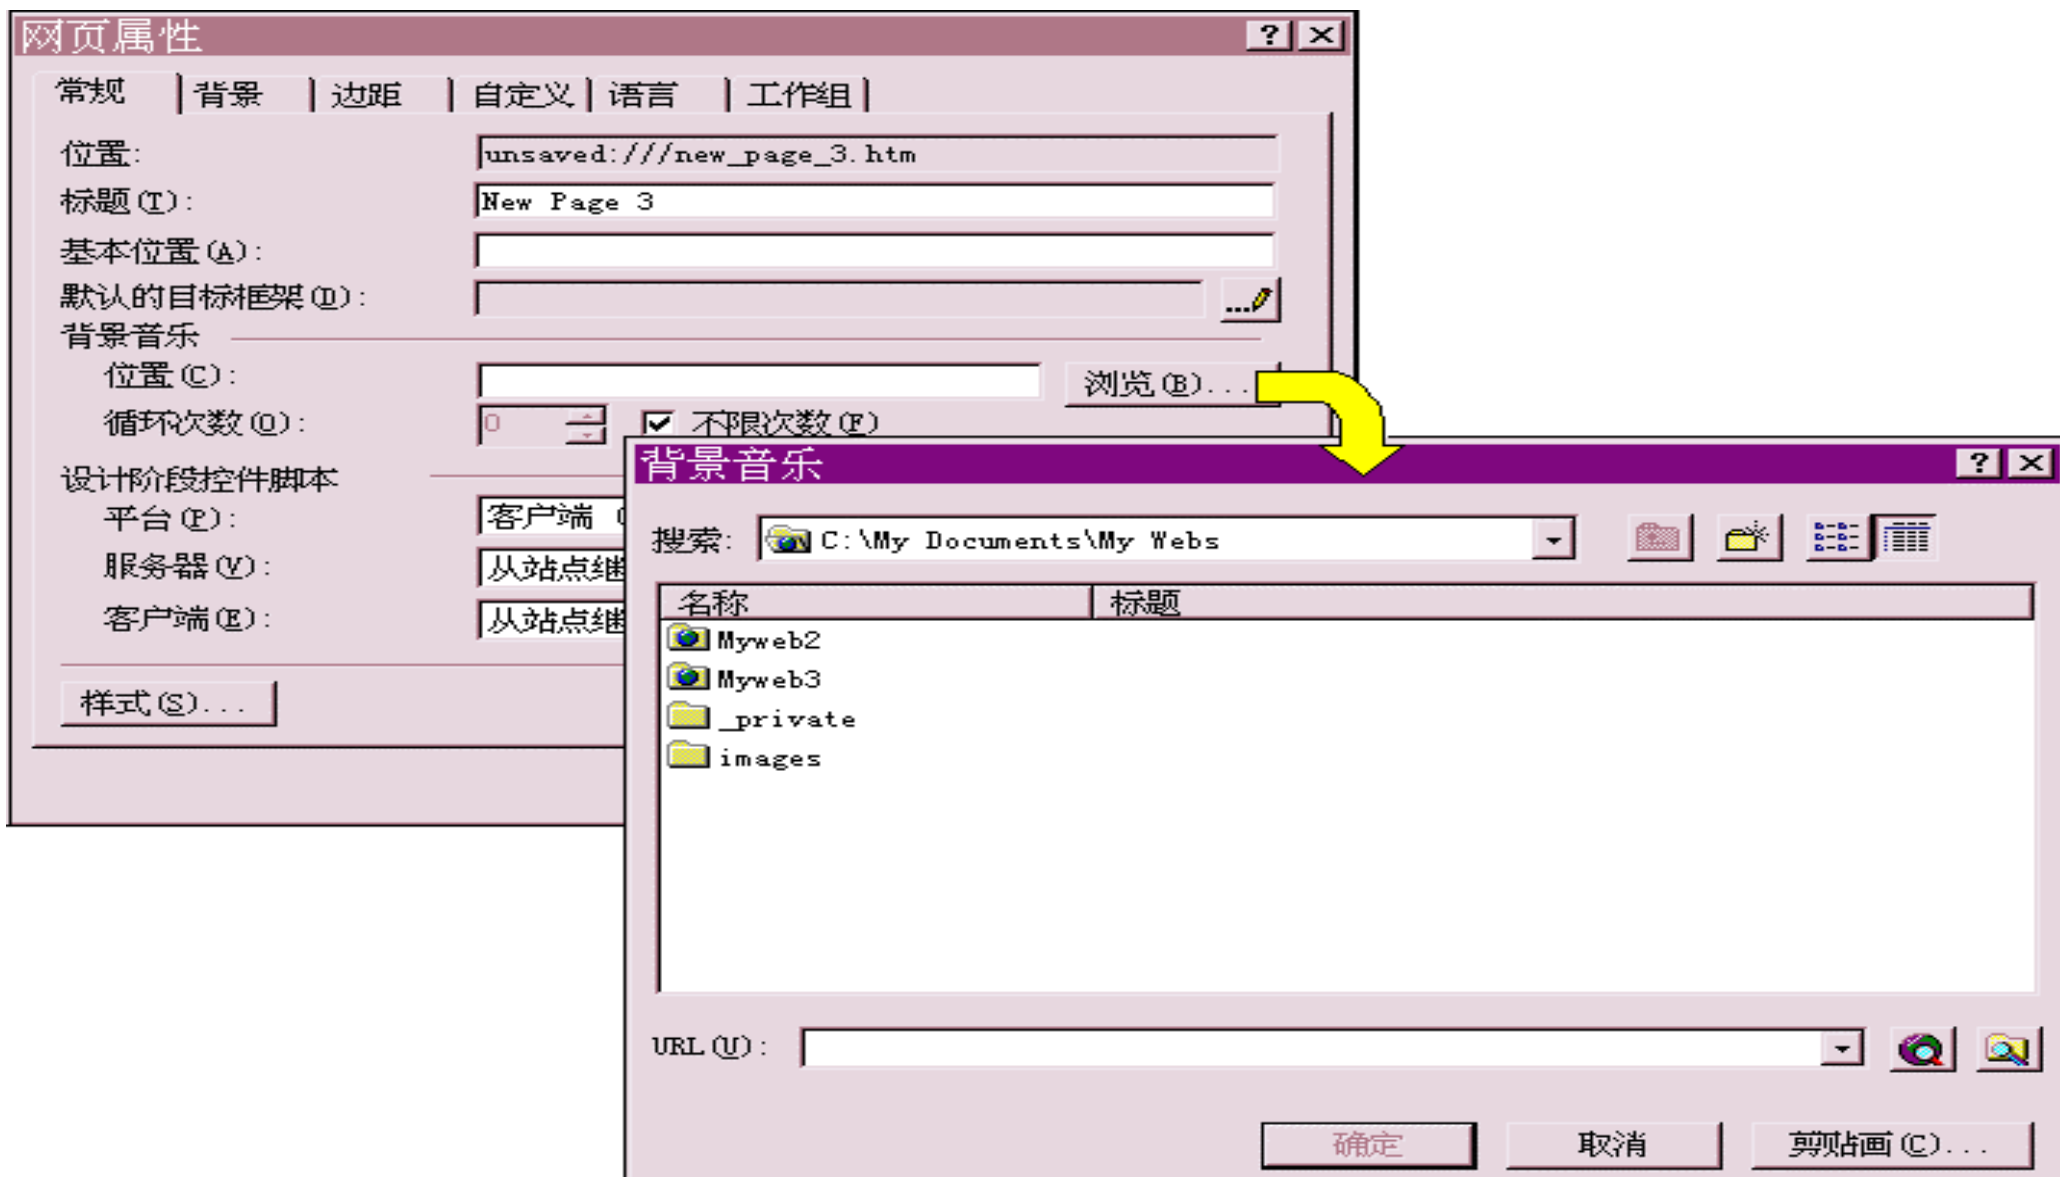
网页属性

常规 | 背景 | 边距 | 自定义 | 语言 | 工作组

位置: unsaved:///new_page_3.htm

标题(T): New Page 3

基本位置(A):

默认的目标框架(D):

背景音乐

位置(C): 浏览(B)...

循环次数(O): 0 不限次数(F)

设计阶段控件脚本

平台(P): 客户端

服务器(V): 从站点继

客户端(E): 从站点继

样式(S)...

背景音乐

搜索: C:\My Documents\My Webs

| 名称 | 标题 |
|---|---|
| Myweb2 | |
| Myweb3 | |
| _private | |
| images | |

URL(U):

确定 取消 剪贴画(C)...